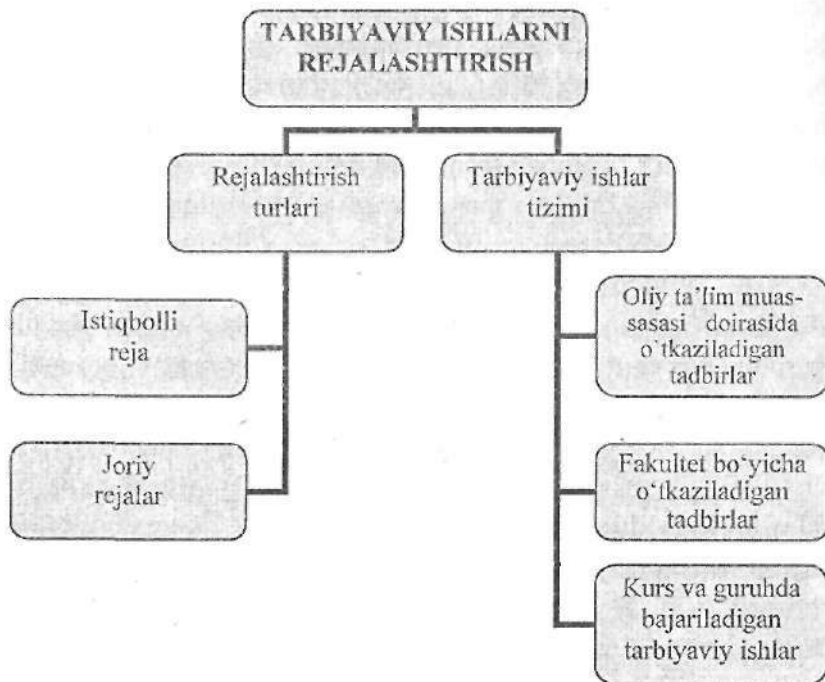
TARBIYAVIY ISHLARNI REJALASHTIRISH

Rejalashtirish turlari

Tarbiyaviy ishlar tizimi

Istiqbolli reja

Joriy rejalar

Oliy ta'lim muassasasi doirasida o`tkaziladigan tadbirlar

Fakultet bo'yicha o'tkaziladigan tadbirlar

Kurs va guruhda bajariladigan tarbiyaviy ishlar